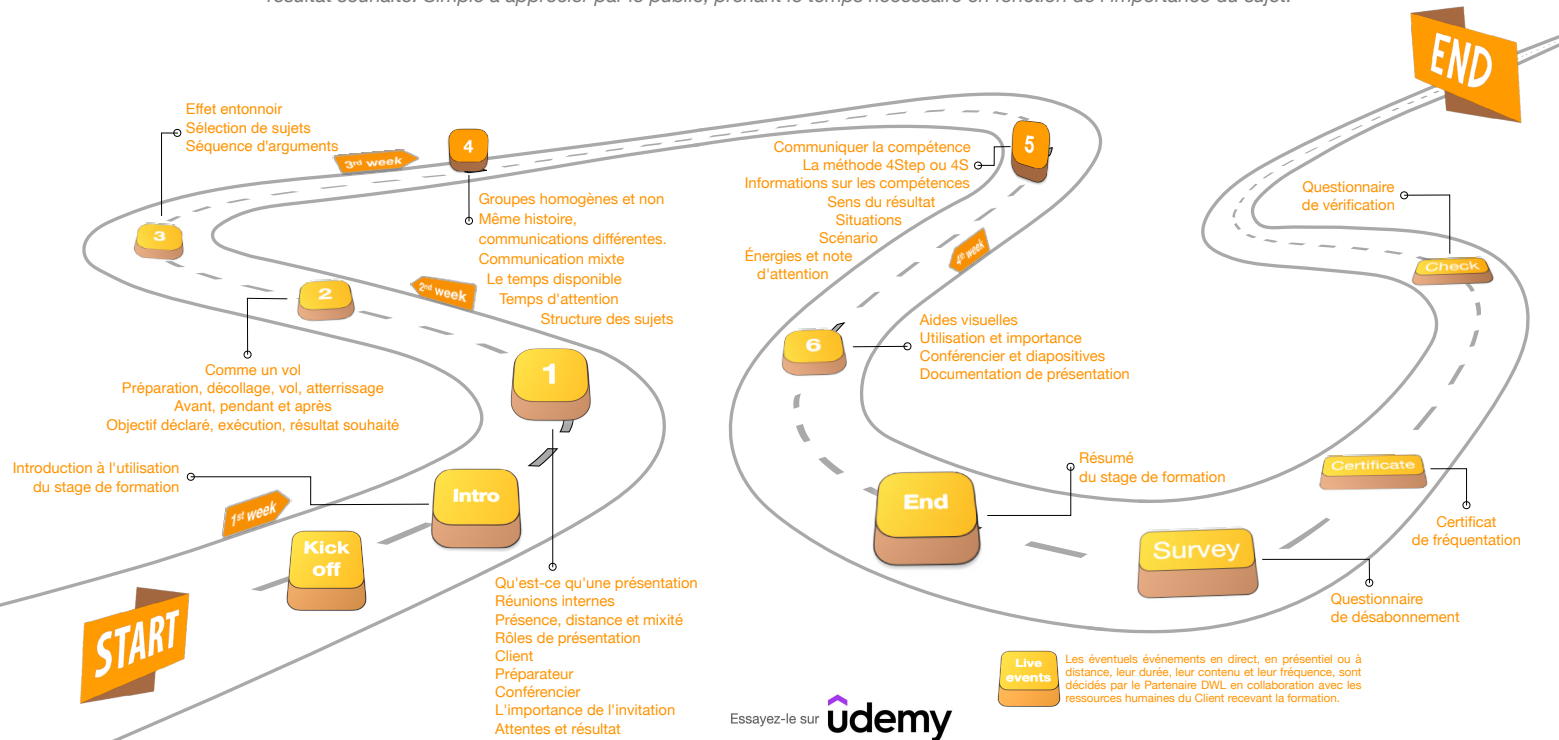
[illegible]

END

Effet entonnoir
Sélection de sujets
Séquence d'arguments

3rd week

4

Groupes homogènes et non
Même histoire, communications différentes.
Communication mixte
Le temps disponible
Temps d'attention
Structure des sujets

3

2nd week

2

Comme un vol
Préparation, décollage, vol, atterrissage
Avant, pendant et après
Objectif déclaré, exécution, résultat souhaité

1

Introduction à l'utilisation du stage de formation

Intro

1st week

Kick off

START

Qu'est-ce qu'une présentation
Réunions internes
Présence, distance et mixité
Rôles de présentation
Client
Préparateur
Conférencier
L'importance de l'invitation
Attentes et résultat

5

Communiquer la compétence
La méthode 4Step ou 4S
Informations sur les compétences
Sens du résultat
Situations
Scénario
Énergies et note d'attention

4th week

6

Aides visuelles
Utilisation et importance
Conférencier et diapositives
Documentation de présentation

End

Résumé du stage de formation

Questionnaire de vérification

Check

Certificate

Certificat de fréquentation

Survey

Questionnaire de désabonnement

Live events

Les éventuels événements en direct, en présentiel ou à distance, leur durée, leur contenu et leur fréquence, sont décidés par le Partenaire DWL en collaboration avec les ressources humaines du Client recevant la formation.

Essayez-le sur udemy